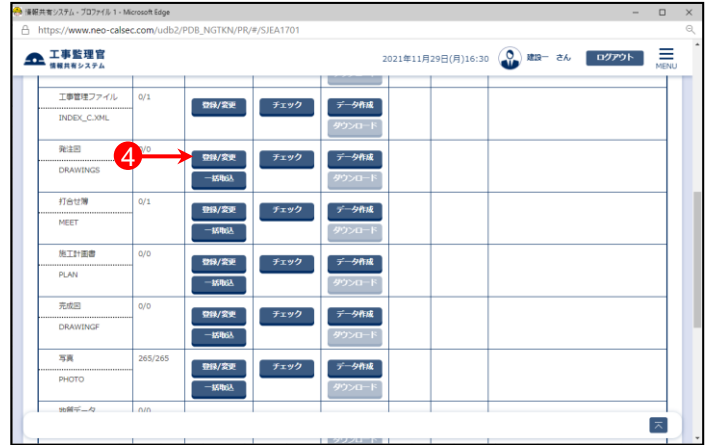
情報共有システム - プロファイル 1 - Microsoft Edge

https://www.neo-calsec.com/udb2/PDB_NGTKN/PR/#/SJEA1701

工事監理官
情報共有システム

2021年11月29日(月)16:30 建設一 さん ログアウト MENU

| | | | | |
|---|---|---|---|---|
| 工事管理ファイル<br>INDEX_C.XML | 0/1 | 登録/変更 | チェック | データ作成<br>ダウンロード |
| 発注図<br>DRAWINGS | 0/0 | 登録/変更<br>一括取込 | チェック | データ作成<br>ダウンロード |
| 打合せ簿<br>MEET | 0/1 | 登録/変更<br>一括取込 | チェック | データ作成<br>ダウンロード |
| 施工計画書<br>PLAN | 0/0 | 登録/変更<br>一括取込 | チェック | データ作成<br>ダウンロード |
| 完成図<br>DRAWINGF | 0/0 | 登録/変更<br>一括取込 | チェック | データ作成<br>ダウンロード |
| 写真<br>PHOTO | 265/265 | 登録/変更<br>一括取込 | チェック | データ作成<br>ダウンロード |
| 地質データ | 0/0 | | | |

4